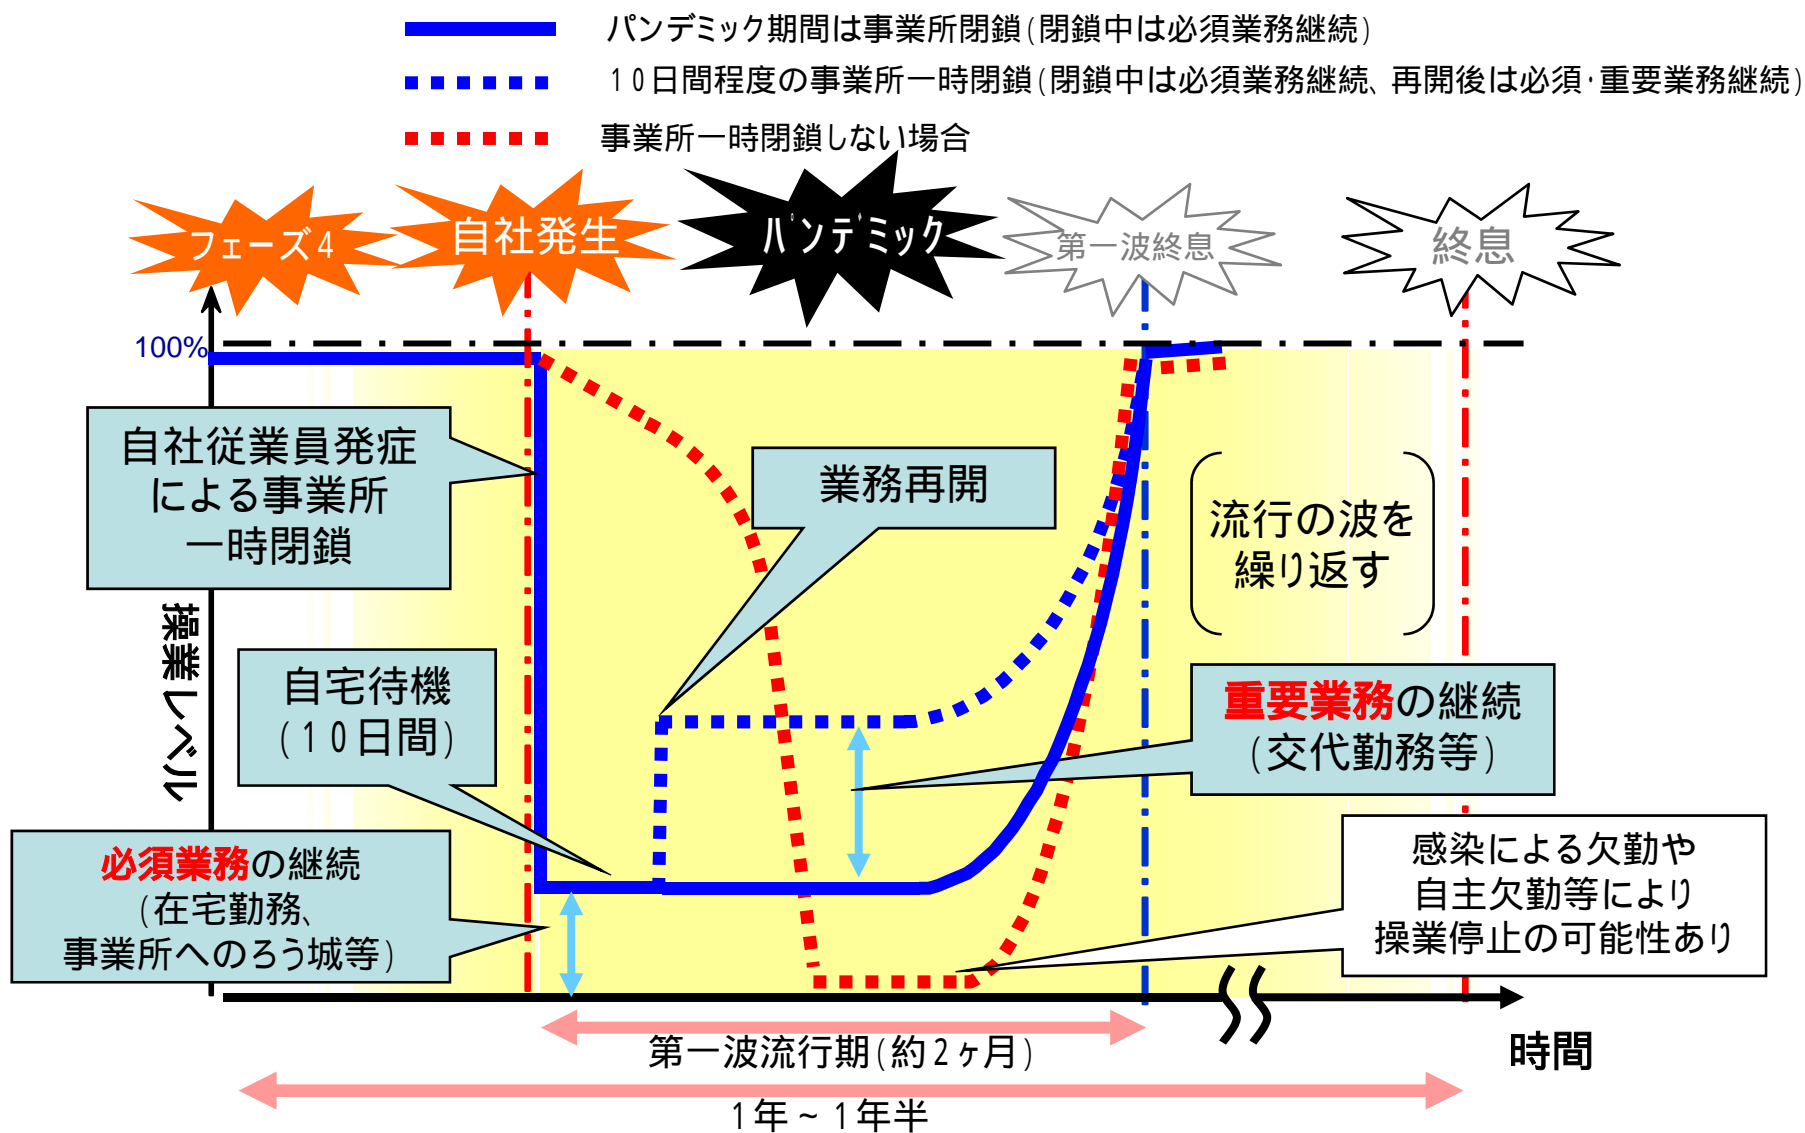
パンデミック期間は事業所閉鎖（閉鎖中は必須業務継続）

１０日間程度の事業所一時閉鎖（閉鎖中は必須業務継続、再開後は必須･重要業務継続）

事業所一時閉鎖しない場合

フェーズ４

自社発生

パンデミック

第一波終息

終息

100%

自社従業員発症による事業所一時閉鎖

業務再開

流行の波を繰り返す

操業レベル

自宅待機（１０日間）

重要業務の継続（交代勤務等）

必須業務の継続（在宅勤務、事業所へのろう城等）

感染による欠勤や自主欠勤等により操業停止の可能性あり

時間

第一波流行期（約２ヶ月）

１年～１年半